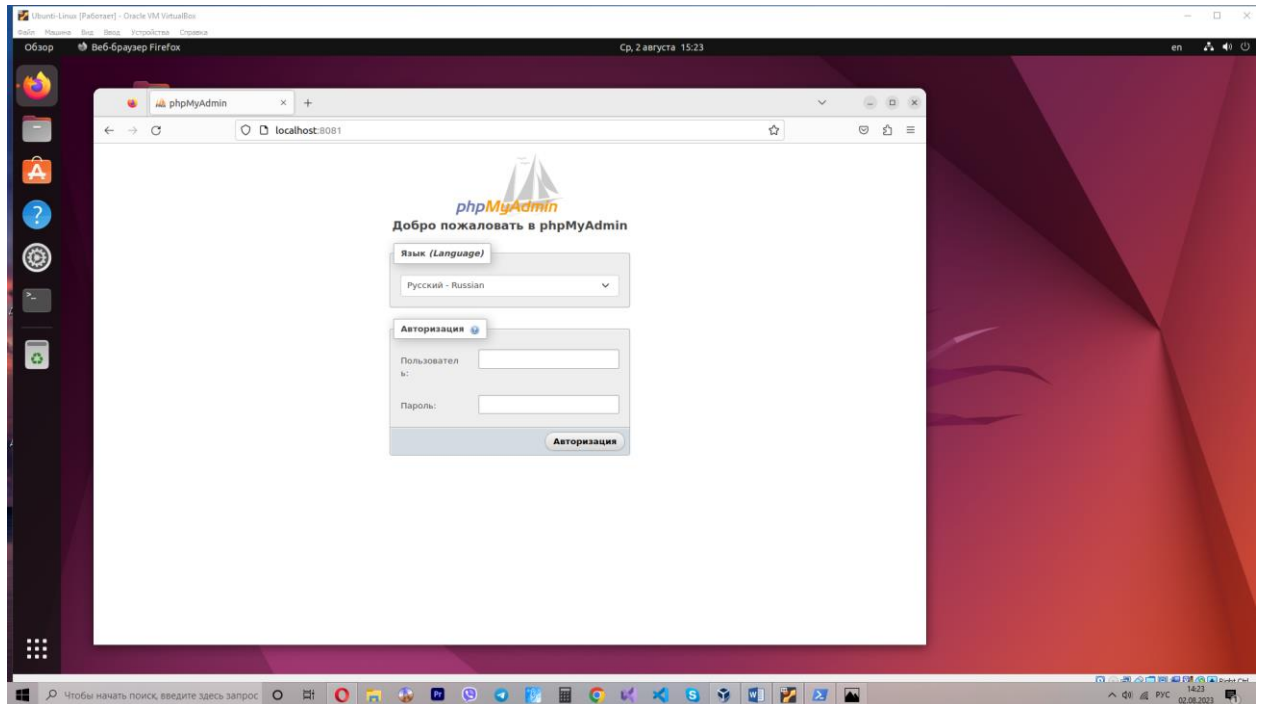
Ubuntu-Linux [Работает] - Oracle VM VirtualBox
Файл Машина Вид Ввод Устройства Справка

Обзор Веб-браузер Firefox Ср, 2 августа 15:23 en

phpMyAdmin ×

localhost:8081

phpMyAdmin
Добро пожаловать в phpMyAdmin

Язык (Language)

Русский - Russian

Авторизация

Пользователь:

Пароль:

Авторизация

Чтобы начать поиск, введите здесь запрос

РУС 14:23 02.08.2023

Right Ctrl